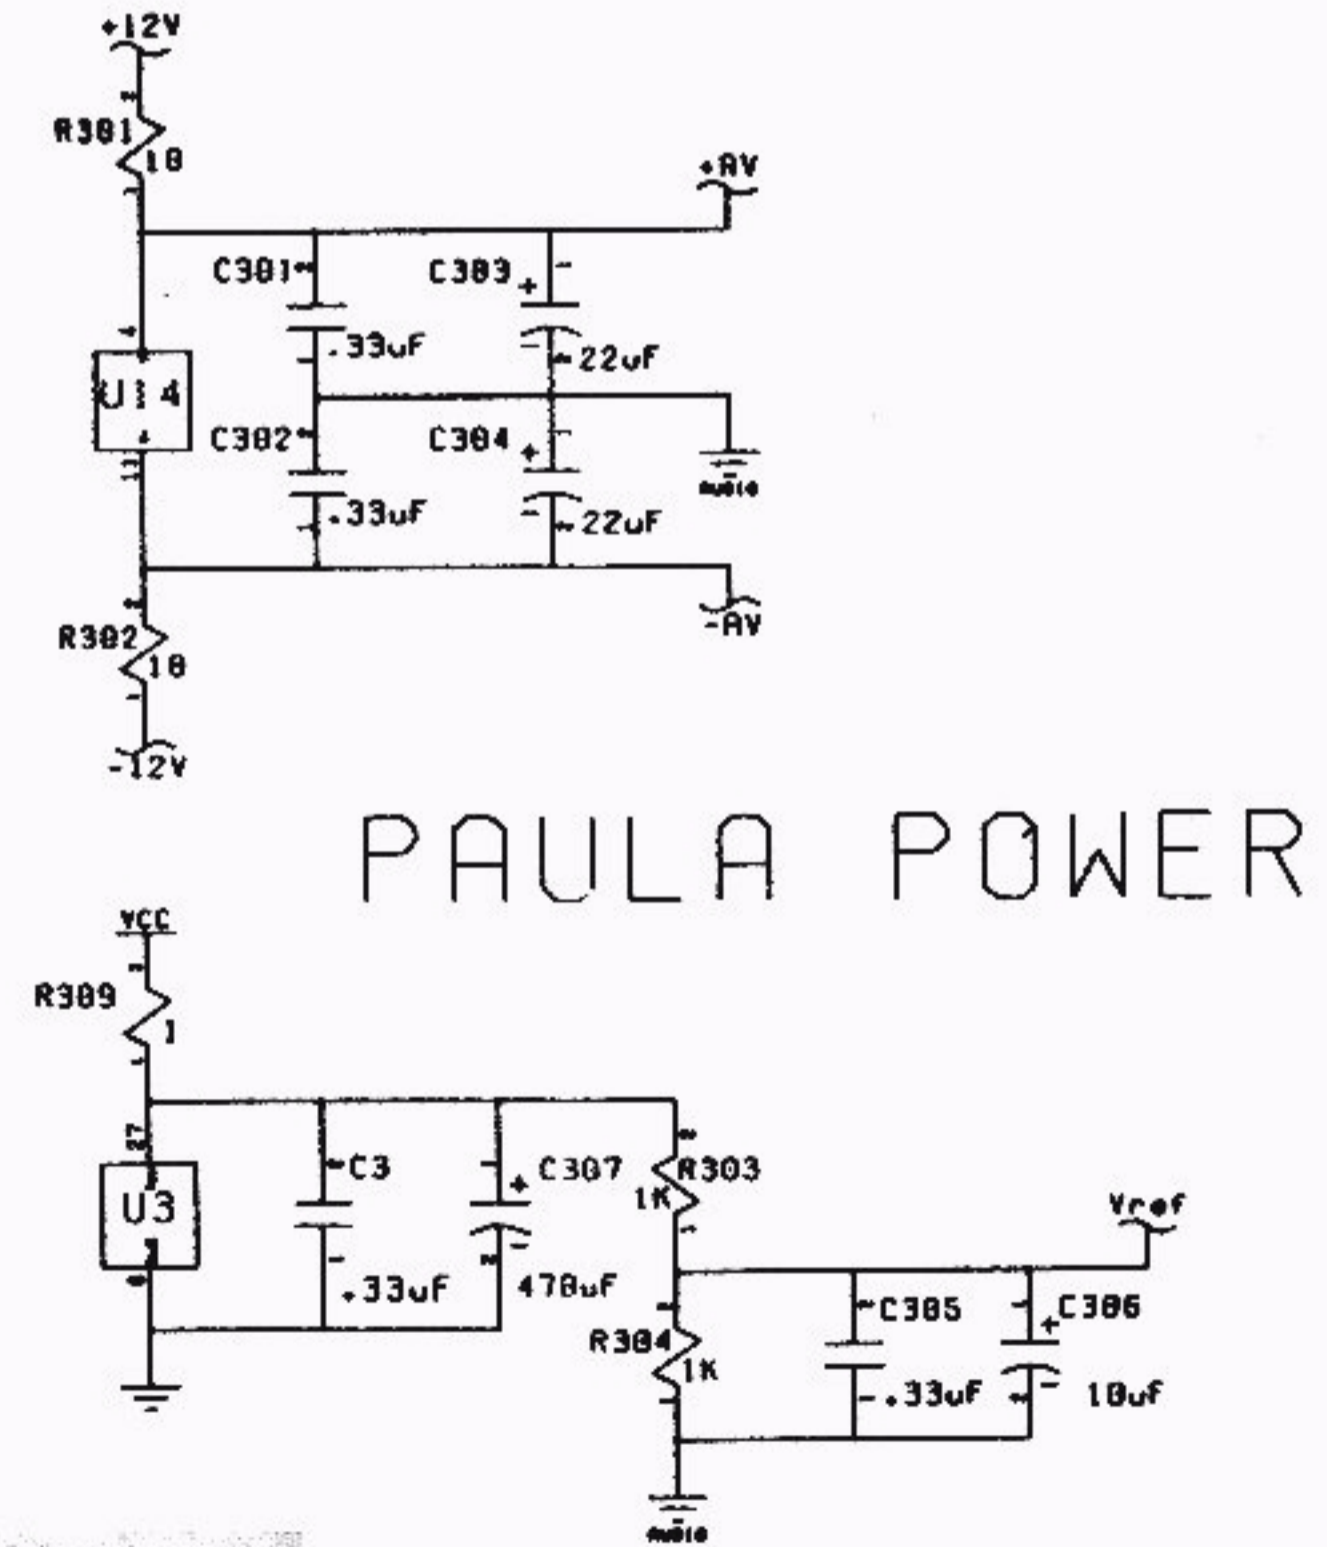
+12V

R301
10

+AV

C301
.33uF

C303
+
22uF

U14

C302
.33uF

C304
+
22uF

AUDIO

-AV

R302
10

-12V

PAULA POWER

VCC

R309
1

U3

C3
.33uF

C307
+
470uF

R303
1K

Vref

R304
1K

C305
.33uF

C306
+
10uf

AUDIO